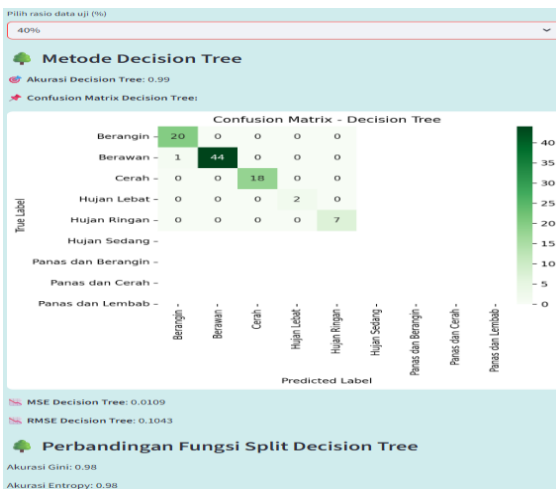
Pilih rasio data uji (%)

40%

Metode Decision Tree

Akurasi Decision Tree: 0.99

Confusion Matrix Decision Tree:

Confusion Matrix - Decision Tree

| True Label | Berangin | Berawan | Cerah | Hujan Lebat | Hujan Ringan | Hujan Sedang | Panas dan Berangin | Panas dan Cerah | Panas dan Lembab |
|---|---|---|---|---|---|---|---|---|---|
| Berangin | 20 | 0 | 0 | 0 | 0 | | | | |
| Berawan | 1 | 44 | 0 | 0 | 0 | | | | |
| Cerah | 0 | 0 | 18 | 0 | 0 | | | | |
| Hujan Lebat | 0 | 0 | 0 | 2 | 0 | | | | |
| Hujan Ringan | 0 | 0 | 0 | 0 | 7 | | | | |
| Hujan Sedang | | | | | | | | | |
| Panas dan Berangin | | | | | | | | | |
| Panas dan Cerah | | | | | | | | | |
| Panas dan Lembab | | | | | | | | | |

Predicted Label

40 35 30 25 20 15 10 5 0

MSE Decision Tree: 0.0109

RMSE Decision Tree: 0.1043

Perbandingan Fungsi Split Decision Tree

Akurasi Gini: 0.98

Akurasi Entropy: 0.98